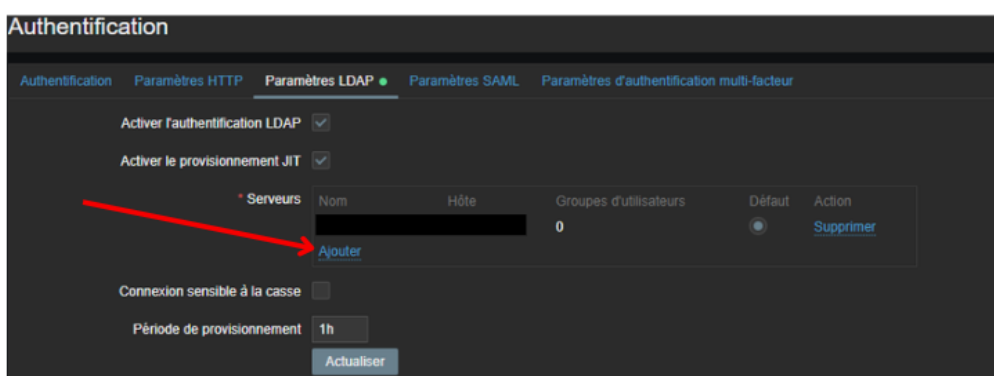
Authentification

Authentification Paramètres HTTP Paramètres LDAP Paramètres SAML Paramètres d'authentification multi-facteur

Activer l'authentification LDAP

Activer le provisionnement JIT

* Serveurs

| Nom | Hôte | Groupes d'utilisateurs | Défaut | Action |
|---|---|---|---|---|
| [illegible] | | 0 | | Supprimer |

Ajouter

Connexion sensible à la casse

Période de provisionnement 1h

Actualiser